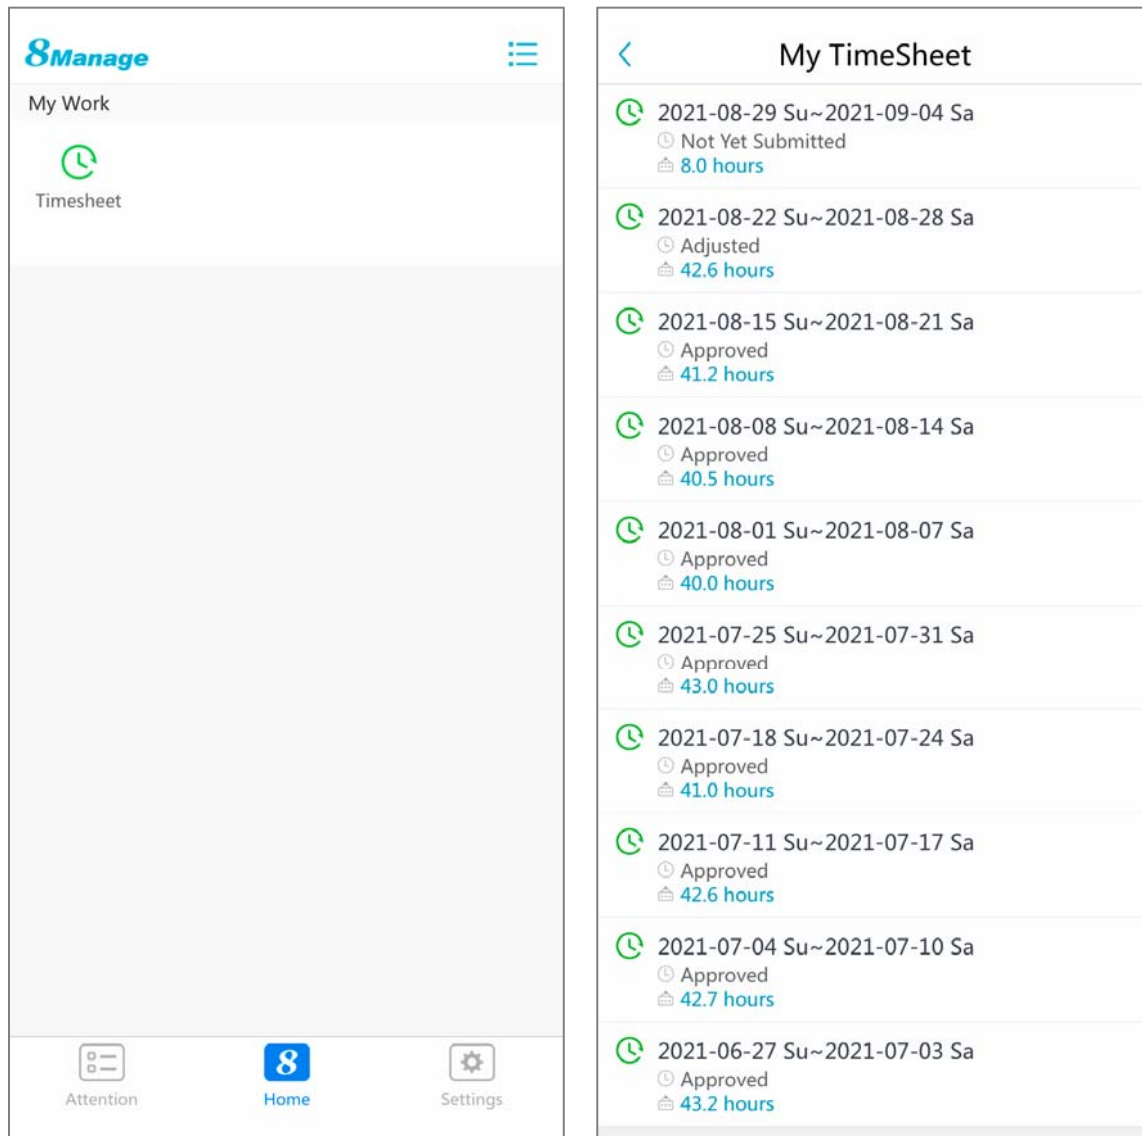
8Manage

My Work

Timesheet

Attention

8

Home

Settings

My TimeSheet

2021-08-29 Su~2021-09-04 Sa
Not Yet Submitted
8.0 hours

2021-08-22 Su~2021-08-28 Sa
Adjusted
42.6 hours

2021-08-15 Su~2021-08-21 Sa
Approved
41.2 hours

2021-08-08 Su~2021-08-14 Sa
Approved
40.5 hours

2021-08-01 Su~2021-08-07 Sa
Approved
40.0 hours

2021-07-25 Su~2021-07-31 Sa
Approved
43.0 hours

2021-07-18 Su~2021-07-24 Sa
Approved
41.0 hours

2021-07-11 Su~2021-07-17 Sa
Approved
42.6 hours

2021-07-04 Su~2021-07-10 Sa
Approved
42.7 hours

2021-06-27 Su~2021-07-03 Sa
Approved
43.2 hours